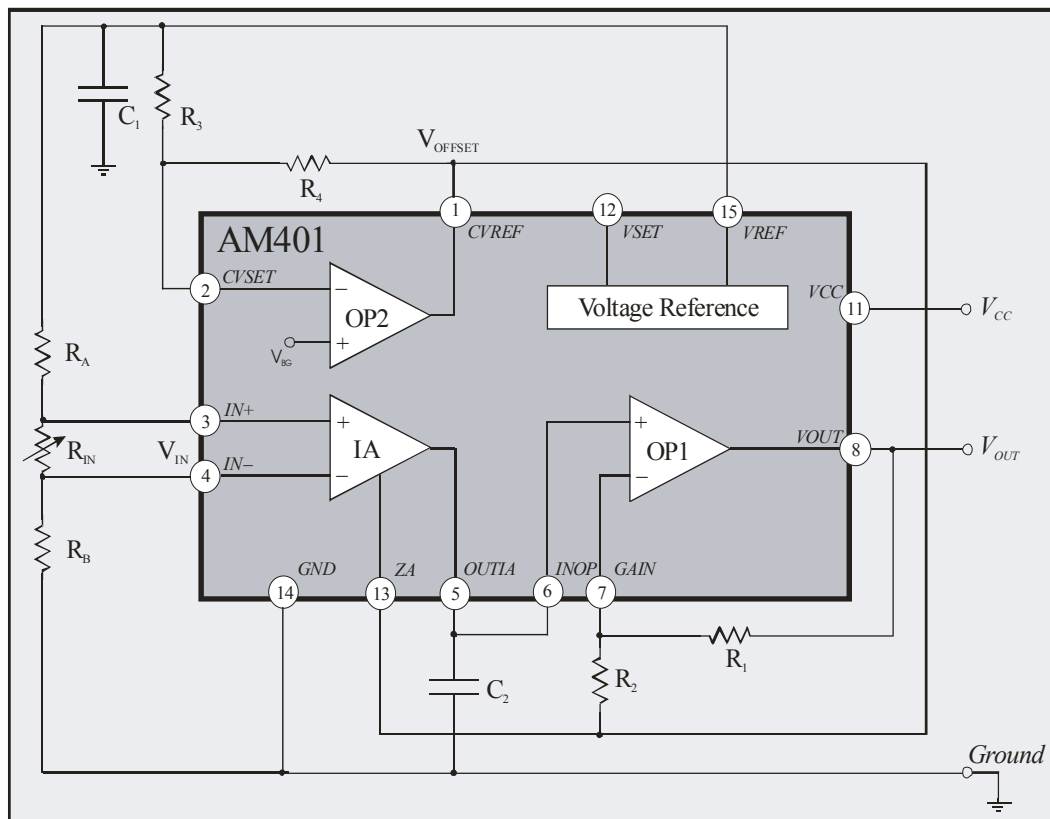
$C_1$
$R_3$
$V_{OFFSET}$
$R_4$
AM401
1 CVREF
12 VSET
15 VREF
2 CVSET
OP2
$V_{BG}$
Voltage Reference
VCC 11
$V_{CC}$
$R_A$
3 IN+
$R_{IN}$
$V_{IN}$
4 IN−
IA
OP1
VOUT 8
$V_{OUT}$
$R_B$
GND
ZA
OUTIA
INOP
GAIN
14
13
5
6
7
$R_1$
$C_2$
$R_2$
Ground